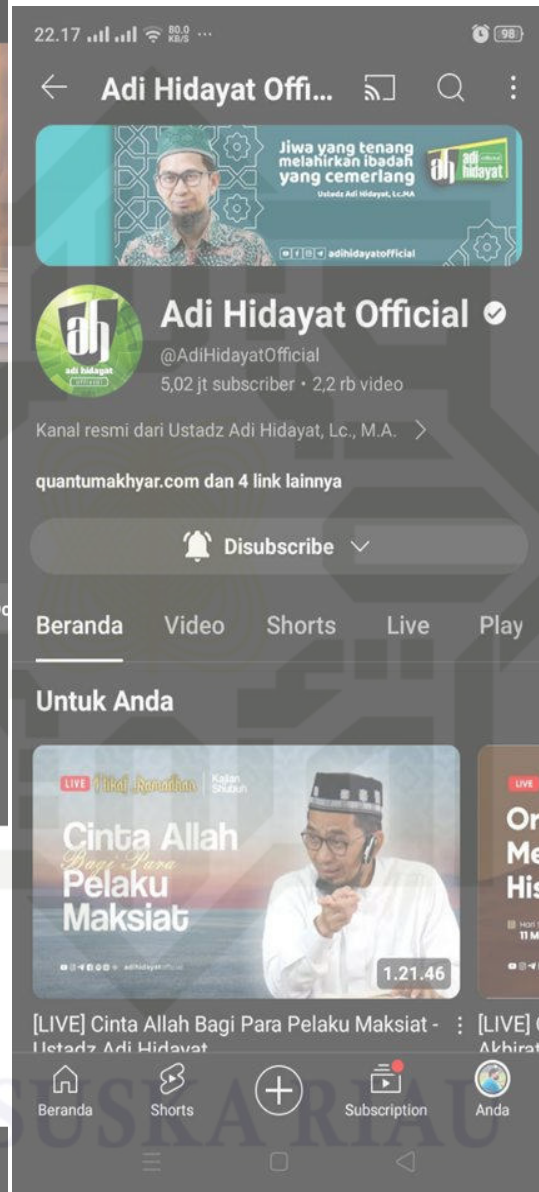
22.17 80,0 KB/S ··· 98

Adi Hidayat Offi...

Jiwa yang tenang melahirkan ibadah yang cemerlang

Ustadz Adi Hidayat, Lc.,MA

adi hidayat

adihidayatofficial

ah adi hidayat

Adi Hidayat Official

@AdiHidayatOfficial

5,02 jt subscriber • 2,2 rb video

Kanal resmi dari Ustadz Adi Hidayat, Lc., M.A.

quantumakhyar.com dan 4 link lainnya

Disubscribe

Beranda Video Shorts Live Play

Untuk Anda

LIVE I'tikaf Ramadhan | Kajian Shubuh

Cinta Allah Bagi Para Pelaku Maksiat

adihidayatofficial

1.21.46

[LIVE] Cinta Allah Bagi Para Pelaku Maksiat - Ustadz Adi Hidayat

LIVE

Or Me His

[LIVE] Akhirat

Beranda Shorts Subscription Anda

SUSKA RIAU